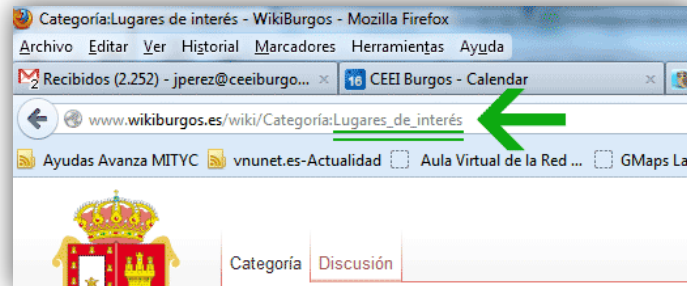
Categoría:Lugares de interés - WikiBurgos - Mozilla Firefox

Archivo Editar Ver Historial Marcadores Herramientas Ayuda

Recibidos (2.252) - jperez@ceeiburgo... × 16 CEEI Burgos - Calendar ×

www.wikiburgos.es/wiki/Categoría:Lugares_de_interés

Ayudas Avanza MITYC vnunet.es-Actualidad Aula Virtual de la Red ... GMaps La

Categoría Discusión